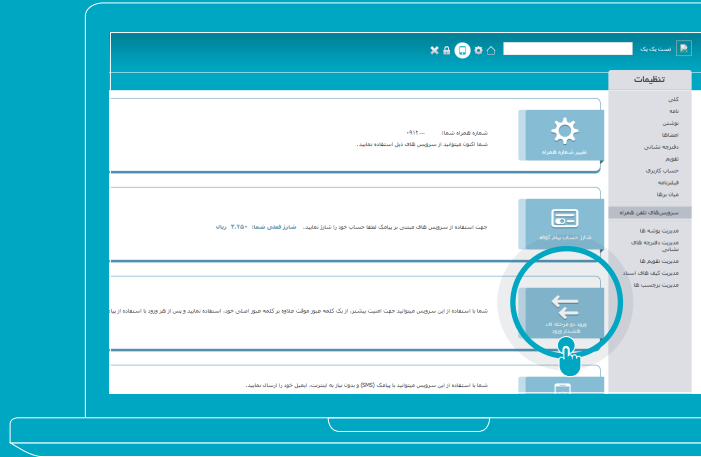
تست یک یک

تنظیمات

کلی
نامه
پوشه
امضاها
دفترچه نشانی
تقویم
حساب کاربری
فیلترنامه
فیدخوان

سرویس‌های تلفن همراه

مدیریت پوشه‌ها
مدیریت دفترچه‌های نشانی
مدیریت تقویم‌ها
مدیریت کیف‌های اسناد
مدیریت برچسب‌ها

تغییر شماره همراه
شماره همراه شما: ۰۹۱۲----
شما اکنون میتوانید از سرویس های ذیل استفاده نمایید.

شارژ حساب پیام کوتاه
جهت استفاده از سرویس های مبتنی بر پیامک لطفا حساب خود را شارژ نمایید. شارژ فعلی شما: ۳،۲۵۰ ریال

ورود دو مرحله ای (اعتبار ورود)
شما با استفاده از این سرویس میتوانید جهت امنیت بیشتر، از یک کلمه عبور موقت علاوه بر کلمه عبور اصلی خود، استفاده نمایید و پس از هر ورود با استفاده از پیا

شما با استفاده از این سرویس میتوانید با پیامک (SMS) و بدون نیاز به اینترنت، ایمیل خود را ارسال نمایید.